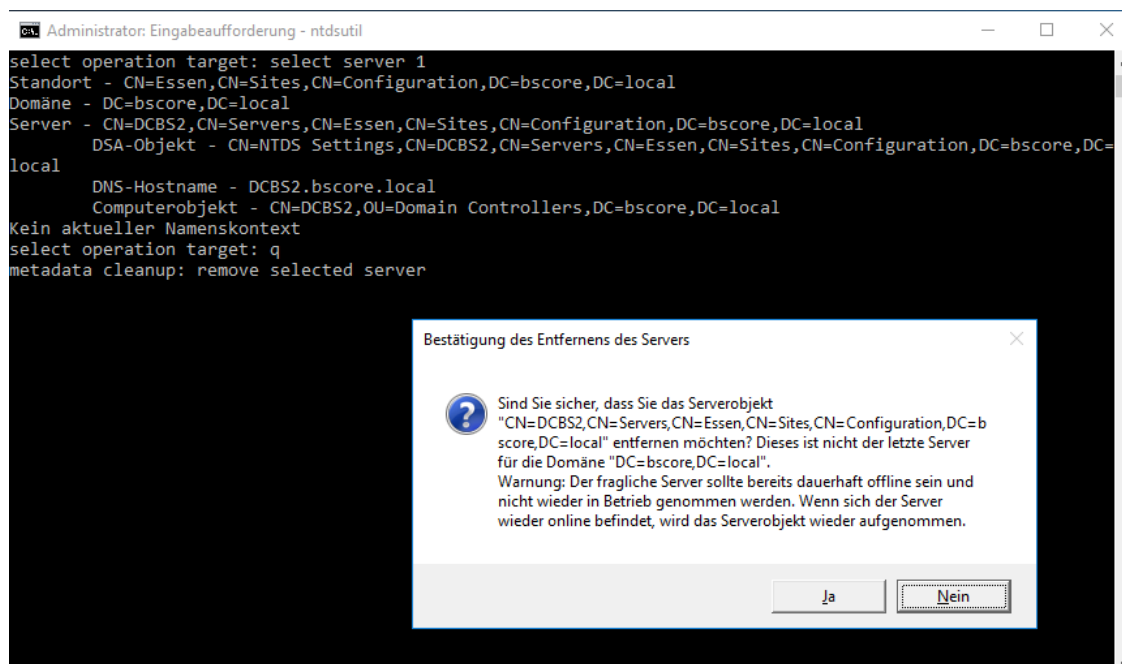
Administrator: Eingabeaufforderung - ntdsutil

select operation target: select server 1
Standort - CN=Essen,CN=Sites,CN=Configuration,DC=bscore,DC=local
Domäne - DC=bscore,DC=local
Server - CN=DCBS2,CN=Servers,CN=Essen,CN=Sites,CN=Configuration,DC=bscore,DC=local
DSA-Objekt - CN=NTDS Settings,CN=DCBS2,CN=Servers,CN=Essen,CN=Sites,CN=Configuration,DC=bscore,DC=local
DNS-Hostname - DCBS2.bscore.local
Computerobjekt - CN=DCBS2,OU=Domain Controllers,DC=bscore,DC=local
Kein aktueller Namenskontext
select operation target: q
metadata cleanup: remove selected server

Bestätigung des Entfernens des Servers

Sind Sie sicher, dass Sie das Serverobjekt "CN=DCBS2,CN=Servers,CN=Essen,CN=Sites,CN=Configuration,DC=bscore,DC=local" entfernen möchten? Dieses ist nicht der letzte Server für die Domäne "DC=bscore,DC=local".
Warnung: Der fragliche Server sollte bereits dauerhaft offline sein und nicht wieder in Betrieb genommen werden. Wenn sich der Server wieder online befindet, wird das Serverobjekt wieder aufgenommen.

Ja Nein